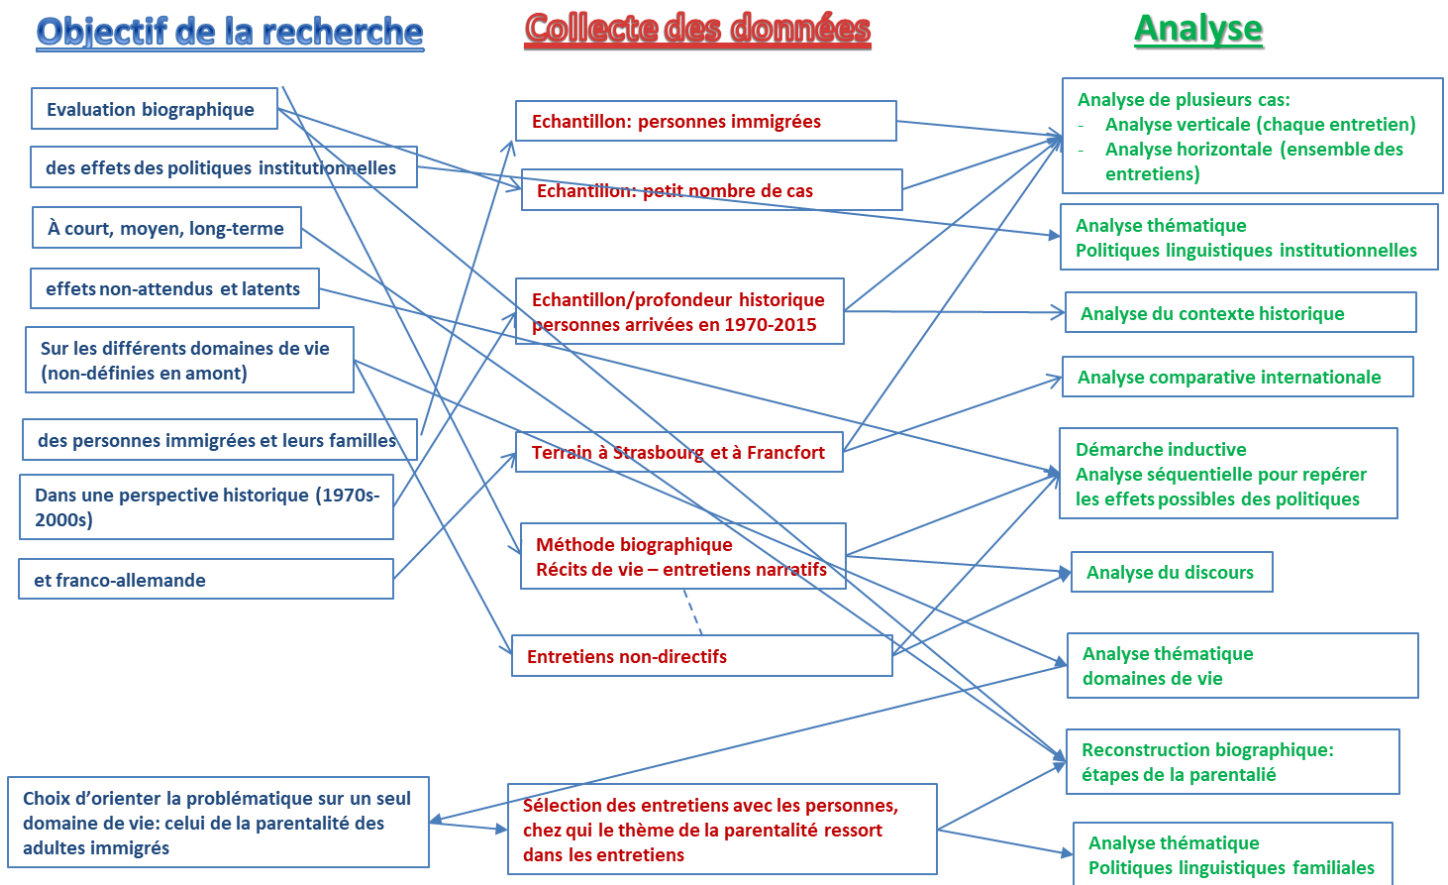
Objectif de la recherche

Collecte des données

Analyse

Evaluation biographique

des effets des politiques institutionnelles

À court, moyen, long-terme

effets non-attendus et latents

Sur les différents domaines de vie (non-définies en amont)

des personnes immigrées et leurs familles

Dans une perspective historique (1970s-2000s)

et franco-allemande

Choix d'orienter la problématique sur un seul domaine de vie: celui de la parentalité des adultes immigrés

Echantillon: personnes immigrées

Echantillon: petit nombre de cas

Echantillon/profondeur historique personnes arrivées en 1970-2015

Terrain à Strasbourg et à Francfort

Méthode biographique
Récits de vie – entretiens narratifs

Entretiens non-directifs

Sélection des entretiens avec les personnes, chez qui le thème de la parentalité ressort dans les entretiens

Analyse de plusieurs cas:
- Analyse verticale (chaque entretien)
- Analyse horizontale (ensemble des entretiens)

Analyse thématique
Politiques linguistiques institutionnelles

Analyse du contexte historique

Analyse comparative internationale

Démarche inductive
Analyse séquentielle pour repérer les effets possibles des politiques

Analyse du discours

Analyse thématique
domaines de vie

Reconstruction biographique:
étapes de la parentalié

Analyse thématique
Politiques linguistiques familiales